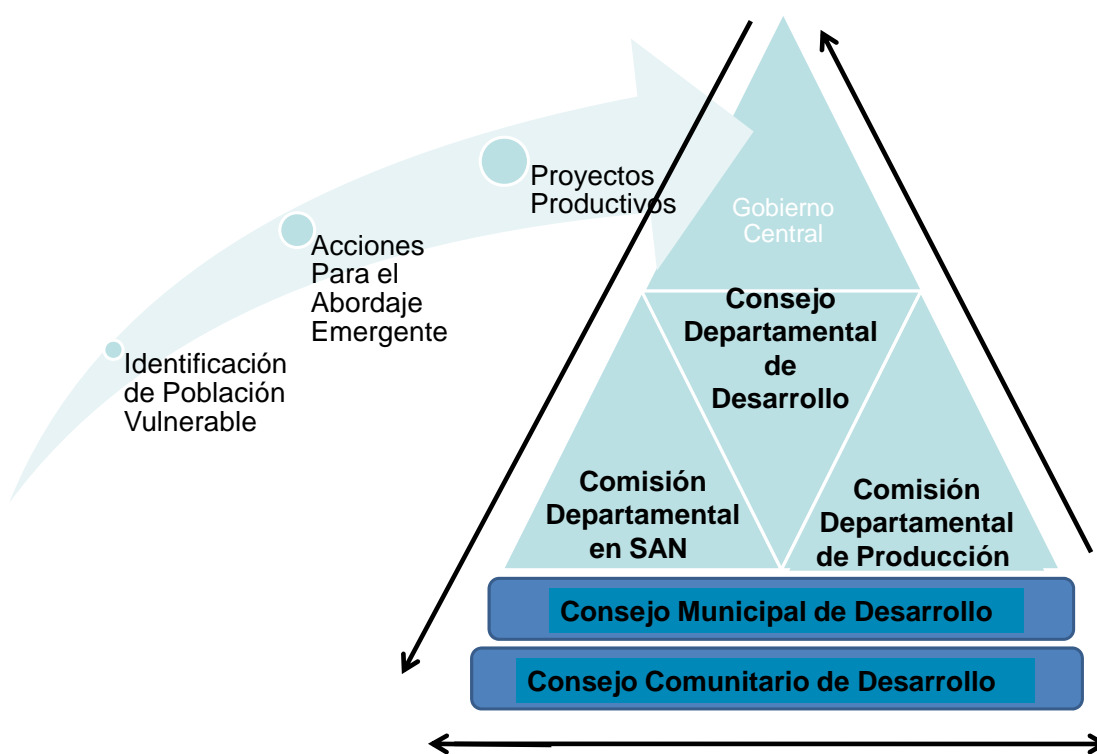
Identificación de Población Vulnerable

Acciones Para el Abordaje Emergente

Proyectos Productivos

Gobierno Central

Consejo Departamental de Desarrollo

Comisión Departamental en SAN

Comisión Departamental de Producción

Consejo Municipal de Desarrollo

Consejo Comunitario de Desarrollo